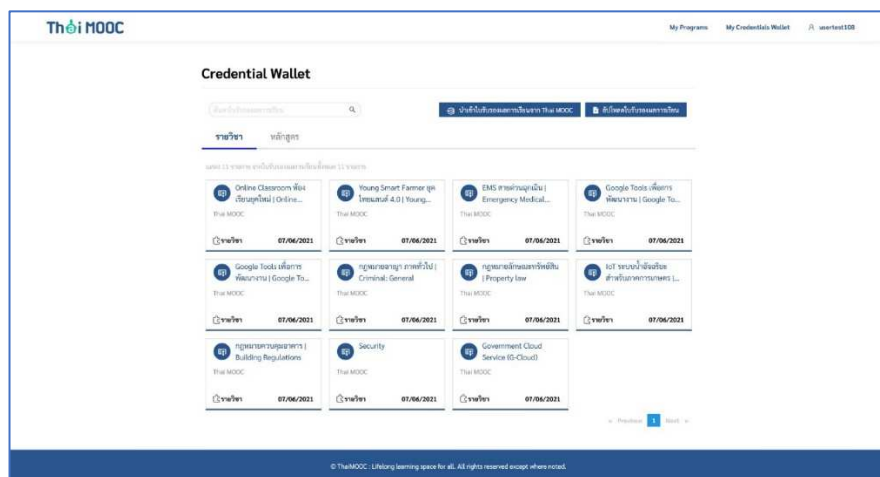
ThaiMOOC

My Programs My Credentials Wallet usertest108

Credential Wallet

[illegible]

นำเข้าใบรับรองผลการเรียนจาก Thai MOOC

ดาวน์โหลดใบรับรองผลการเรียน

รายวิชา หลักสูตร

แสดง 11 รายการ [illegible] 11 รายการ

Online Classroom ห้องเรียนยุคใหม่ | Online...
Thai MOOC
รายวิชา 07/06/2021

Young Smart Farmer ยุคใหม่เกษตรกร 4.0 | Young...
Thai MOOC
รายวิชา 07/06/2021

EMS สาระน่ารู้ฉุกเฉิน | Emergency Medical...
Thai MOOC
รายวิชา 07/06/2021

Google Tools เพื่อการพัฒนางาน | Google To...
Thai MOOC
รายวิชา 07/06/2021

Google Tools เพื่อการพัฒนางาน | Google To...
Thai MOOC
รายวิชา 07/06/2021

กฎหมายอาญา ภาคทั่วไป | Criminal: General
Thai MOOC
รายวิชา 07/06/2021

กฎหมายลักษณะทรัพย์สิน | Property law
Thai MOOC
รายวิชา 07/06/2021

IoT ระบบน้ำอัจฉริยะสำหรับภาคการเกษตร |...
Thai MOOC
รายวิชา 07/06/2021

กฎหมายควบคุมอาคาร | Building Regulations
Thai MOOC
รายวิชา 07/06/2021

Security
Thai MOOC
รายวิชา 07/06/2021

Government Cloud Service (G-Cloud)
Thai MOOC
รายวิชา 07/06/2021

« Previous 1 Next »

© ThaiMOOC : Lifelong learning space for all. All rights reserved except where noted.